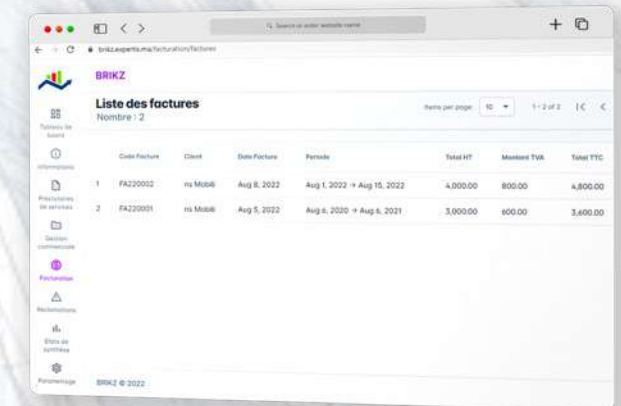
Q Search or enter website name

brikz.experts.ma/facturation/factures

BRIKZ

Tableau de bord

Informations

Prestations de services

Gestion commerciale

Facturation

Réclamations

États de synthèse

Paramétrage

Liste des factures
Nombre : 2

Items per page: 10 ▾ 1 - 2 of 2 |< <

| | Code Facture | Client | Date Facture | Periode | Total HT | Montant TVA | Total TTC |
|---|---|---|---|---|---|---|---|
| 1 | FA220002 | ns Mobili | Aug 8, 2022 | Aug 1, 2022 → Aug 15, 2022 | 4,000.00 | 800.00 | 4,800.00 |
| 2 | FA220001 | ns Mobili | Aug 5, 2022 | Aug 6, 2020 → Aug 6, 2021 | 3,000.00 | 600.00 | 3,600.00 |

BRIKZ © 2022